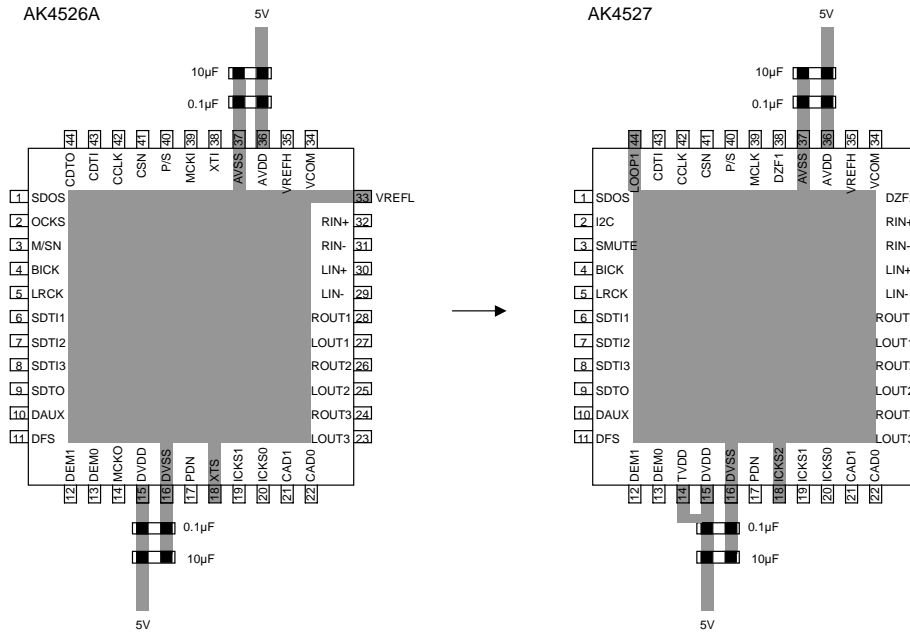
AK4526A

5V

10µF

0.1µF

44 CDTO
43 CDTI
42 CCLK
41 CSN
40 P/S
39 MCKI
38 XTI
37 AVSS
36 AVDD
35 VREFH
34 VCOM

1 SDOS
2 OCKS
3 M/SN
4 BICK
5 LRCK
6 SDTI1
7 SDTI2
8 SDTI3
9 SDTO
10 DAUX
11 DFS

33 VREFL
RIN+ 32
RIN- 31
LIN+ 30
LIN- 29
ROUT1 28
LOUT1 27
ROUT2 26
LOUT2 25
ROUT3 24
LOUT3 23

12 DEM1
13 DEM0
14 MCKO
15 DVDD
16 DVSS
17 PDN
18 XTS
19 ICKS1
20 ICKS0
21 CAD1
22 CAD0

0.1µF

10µF

5V

AK4527

5V

10µF

0.1µF

44 LOOP1
43 CDTI
42 CCLK
41 CSN
40 P/S
39 MCLK
38 DZF1
37 AVSS
36 AVDD
35 VREFH
34 VCOM

1 SDOS
2 I2C
3 SMUTE
4 BICK
5 LRCK
6 SDTI1
7 SDTI2
8 SDTI3
9 SDTO
10 DAUX
11 DFS

DZF
RIN+
RIN-
LIN+
LIN-
ROUT
LOUT
ROUT
LOUT
ROUT
LOUT

12 DEM1
13 DEM0
14 TVDD
15 DVDD
16 DVSS
17 PDN
18 ICKS2
19 ICKS1
20 ICKS0
21 CAD1
22 CAD0

0.1µF

10µF

5V